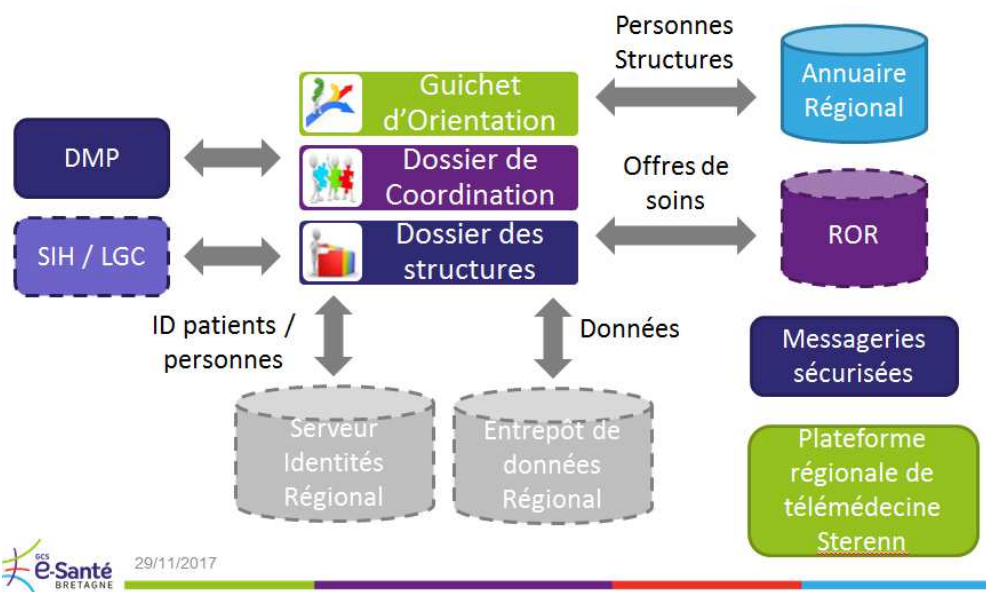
DMP

SIH / LGC

Guichet d'Orientation

Dossier de Coordination

Dossier des structures

Personnes Structures

Annuaire Régional

Offres de soins

ROR

ID patients / personnes

Données

Serveur Identités Régional

Entrepôt de données Régional

Messageries sécurisées

Plateforme régionale de télémedecine Sterenn

GCS e-Santé BRETAGNE

29/11/2017